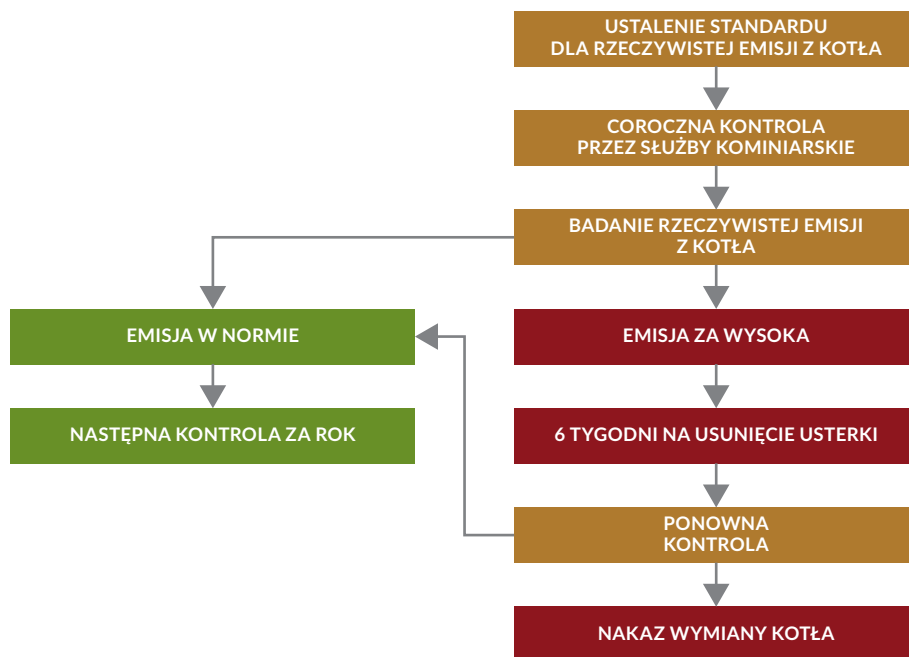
USTALENIE STANDARDU DLA RZECZYWISTEJ EMISJI Z KOTŁA

COROCZNA KONTROLA PRZEZ SŁUŻBY KOMINIARSKIE

BADANIE RZECZYWISTEJ EMISJI Z KOTŁA

EMISJA W NORMIE

NASTĘPNA KONTROLA ZA ROK

EMISJA ZA WYSOKA

6 TYGODNI NA USUNIĘCIE USTERKI

PONOWNA KONTROLA

NAKAZ WYMIANY KOTŁA